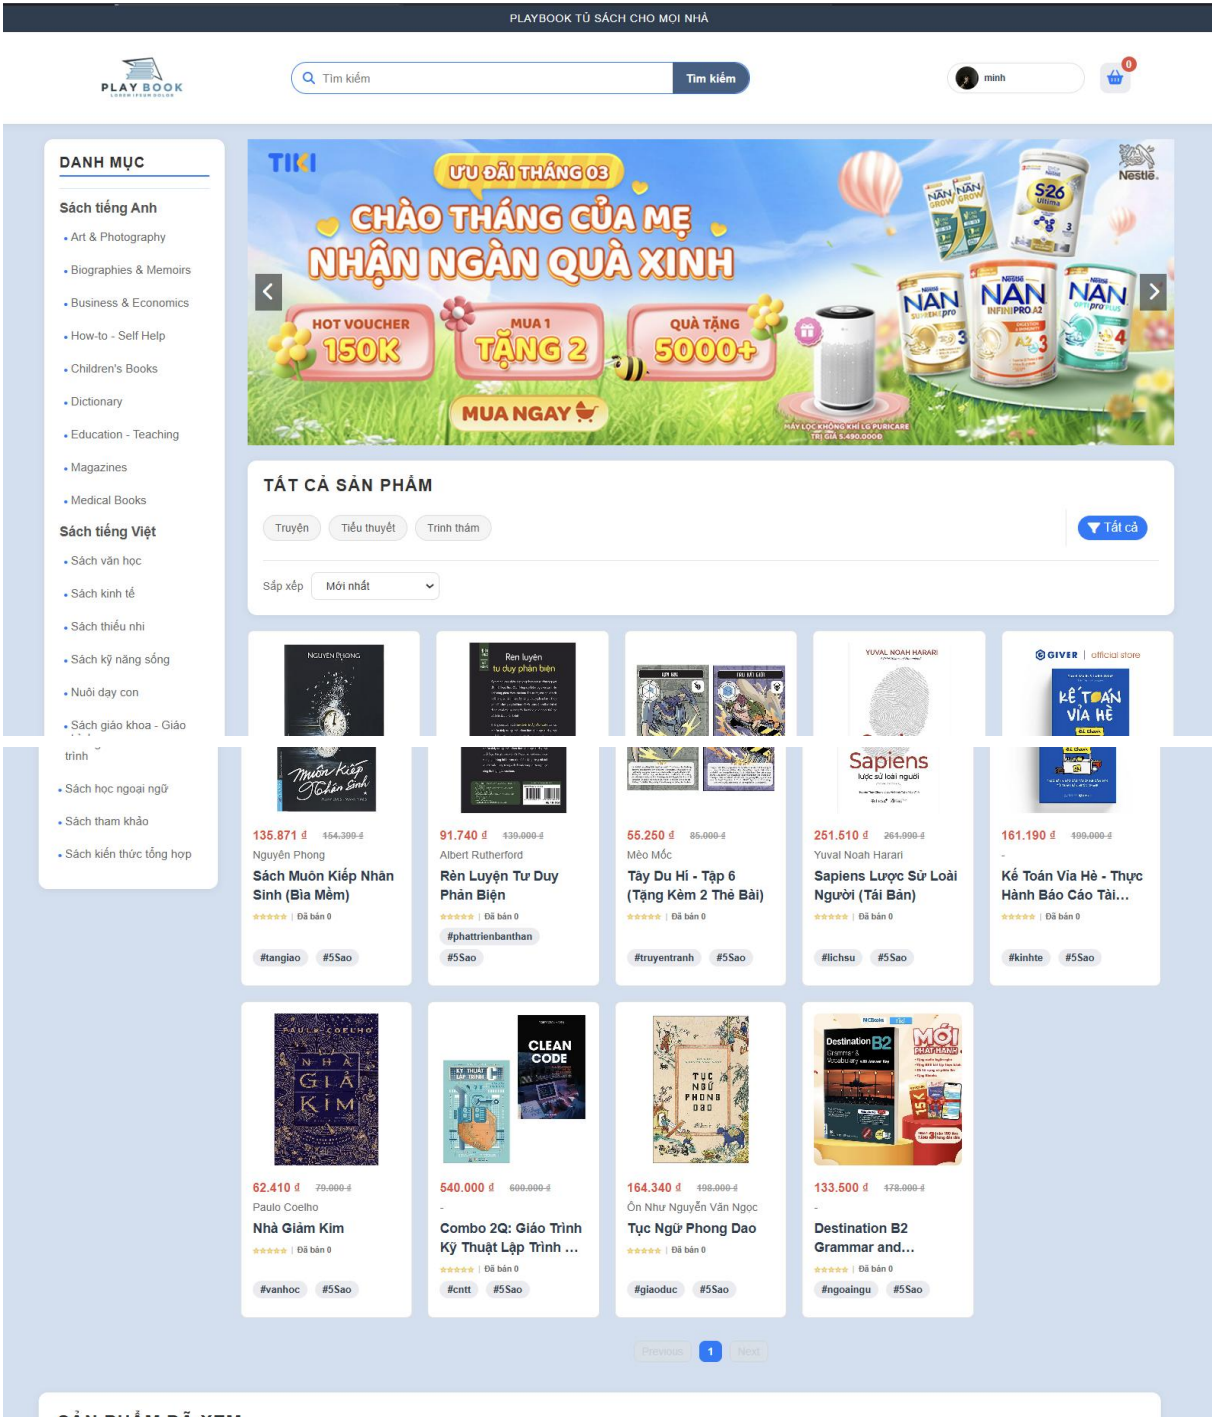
PLAYBOOK TỦ SÁCH CHO MỌI NHÀ

PLAY BOOK

Tìm kiếm
Tìm kiếm

minh
0

DANH MỤC

Sách tiếng Anh
• Art & Photography
• Biographies & Memoirs
• Business & Economics
• How-to - Self Help
• Children's Books
• Dictionary
• Education - Teaching
• Magazines
• Medical Books

Sách tiếng Việt
• Sách văn học
• Sách kinh tế
• Sách thiếu nhi
• Sách kỹ năng sống
• Nuôi dạy con
• Sách giáo khoa - Giáo trình
• Sách học ngoại ngữ
• Sách tham khảo
• Sách kiến thức tổng hợp

TIKI
ƯU ĐÃI THÁNG 03
CHÀO THÁNG CỦA MẸ
NHẬN NGÀN QUÀ XINH
HOT VOUCHER 150K
MUA 1 TẶNG 2
QUÀ TẶNG 5000+
MUA NGAY
Nestlé
NAN
S26
MÁY LỌC KHÔNG KHÍ LG PURICARE TRỊ GIÁ 5.490.000Đ

TẤT CẢ SẢN PHẨM

Truyện
Tiểu thuyết
Trinh thám
Tất cả

Sắp xếp
Mới nhất

NGUYEN PHONG
Muôn Kiếp Nhân Sinh
135.871 đ 154.300 đ
Nguyễn Phong
Sách Muôn Kiếp Nhân Sinh (Bìa Mềm)
Đã bán 0
#tangiao #5Sao

Rèn luyện tư duy phản biện
91.740 đ 139.000 đ
Albert Rutherford
Rèn Luyện Tư Duy Phản Biện
Đã bán 0
#phattrienbanthan
#5Sao

55.250 đ 85.000 đ
Mèo Mốc
Tây Du Hí - Tập 6 (Tặng Kèm 2 Thẻ Bài)
Đã bán 0
#truyentranh #5Sao

YUVAL NOAH HARARI
Sapiens
lược sử loài người
251.510 đ 261.900 đ
Yuval Noah Harari
Sapiens Lược Sử Loài Người (Tái Bản)
Đã bán 0
#lichsu #5Sao

GIVER official store
KẾ TOÁN VỈA HÈ
161.190 đ 199.000 đ
-
Kế Toán Vỉa Hè - Thực Hành Báo Cáo Tài...
Đã bán 0
#kinhte #5Sao

PAULO COELHO
NHÀ GIẢ KIM
62.410 đ 79.000 đ
Paulo Coelho
Nhà Giả Kim
Đã bán 0
#vanhoc #5Sao

CLEAN CODE
540.000 đ 600.000 đ
-
Combo 2Q: Giáo Trình Kỹ Thuật Lập Trình ...
Đã bán 0
#cntt #5Sao

TỤC NGỮ PHONG DAO
164.340 đ 198.000 đ
Ôn Như Nguyễn Văn Ngọc
Tục Ngữ Phong Dao
Đã bán 0
#giaoduc #5Sao

Destination B2
MỚI PHÁT HÀNH
133.500 đ 178.000 đ
-
Destination B2 Grammar and...
Đã bán 0
#ngoaingu #5Sao

Previous 1 Next

SẢN PHẨM ĐÃ XEM